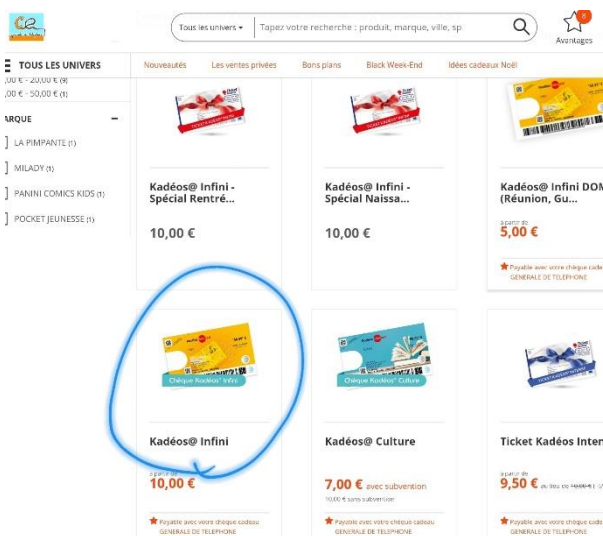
Tous les univers ▾ | Tapez votre recherche : produit, marque, ville, sp

Avantages

TOUS LES UNIVERS

Nouveautés | Les ventes privées | Bons plans | Black Week-End | Idées cadeaux Noël

,00 € - 20,00 € (9)
,00 € - 50,00 € (1)

ARQUE −

LA PIMPANTE (1)
MILADY (1)
PANINI COMICS KIDS (1)
POCKET JEUNESSE (1)

Kadéos@ Infini - Spécial Rentré...

10,00 €

Kadéos@ Infini - Spécial Naissa...

10,00 €

Kadéos@ Infini DOM (Réunion, Gu...

à partir de
5,00 €

Payable avec votre chèque cadeau GENERALE DE TELEPHONE

Chèque Kadéos Infini

Kadéos@ Infini

à partir de
10,00 €

Payable avec votre chèque cadeau GENERALE DE TELEPHONE

Chèque Kadéos Culture

Kadéos@ Culture

7,00 € avec subvention
10,00 € sans subvention

Payable avec votre chèque cadeau GENERALE DE TELEPHONE

Ticket Kadéos Inter

à partir de
9,50 € au lieu de 10,00 €

Payable avec votre chèque cadeau GENERALE DE TELEPHONE